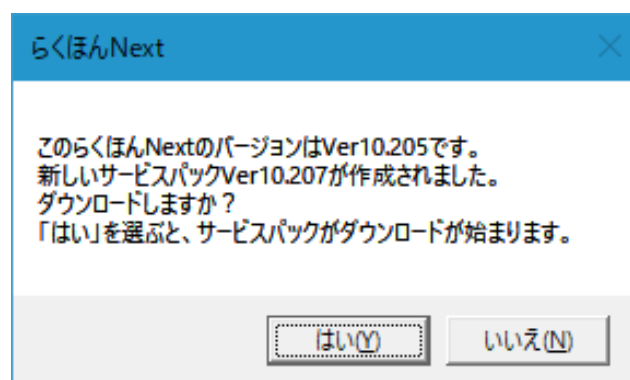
らくほんNext

このらくほんNextのバージョンはVer10.205です。
新しいサービスパックVer10.207が作成されました。
ダウンロードしますか？
「はい」を選ぶと、サービスパックがダウンロードが始まります。

はい(Y)
いいえ(N)